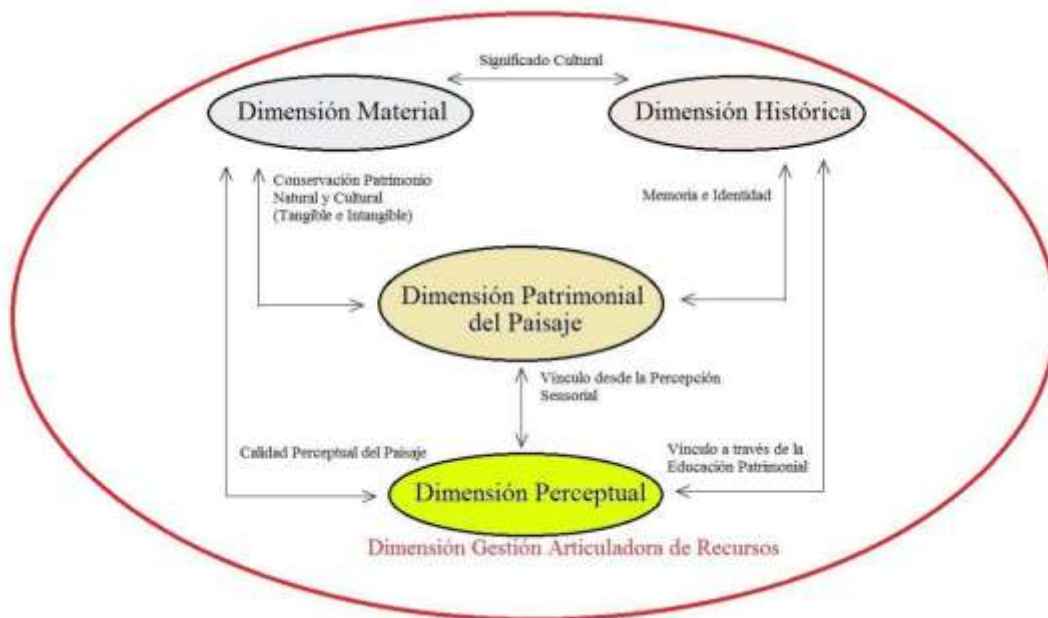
Significado Cultural

Dimensión Material

Dimensión Histórica

Conservación Patrimonio Natural y Cultural (Tangible e Intangible)

Memoria e Identidad

Dimensión Patrimonial del Paisaje

Vínculo desde la Percepción Sensorial

Calidad Perceptual del Paisaje

Vínculo a través de la Educación Patrimonial

Dimensión Perceptual

Dimensión Gestión Articuladora de Recursos